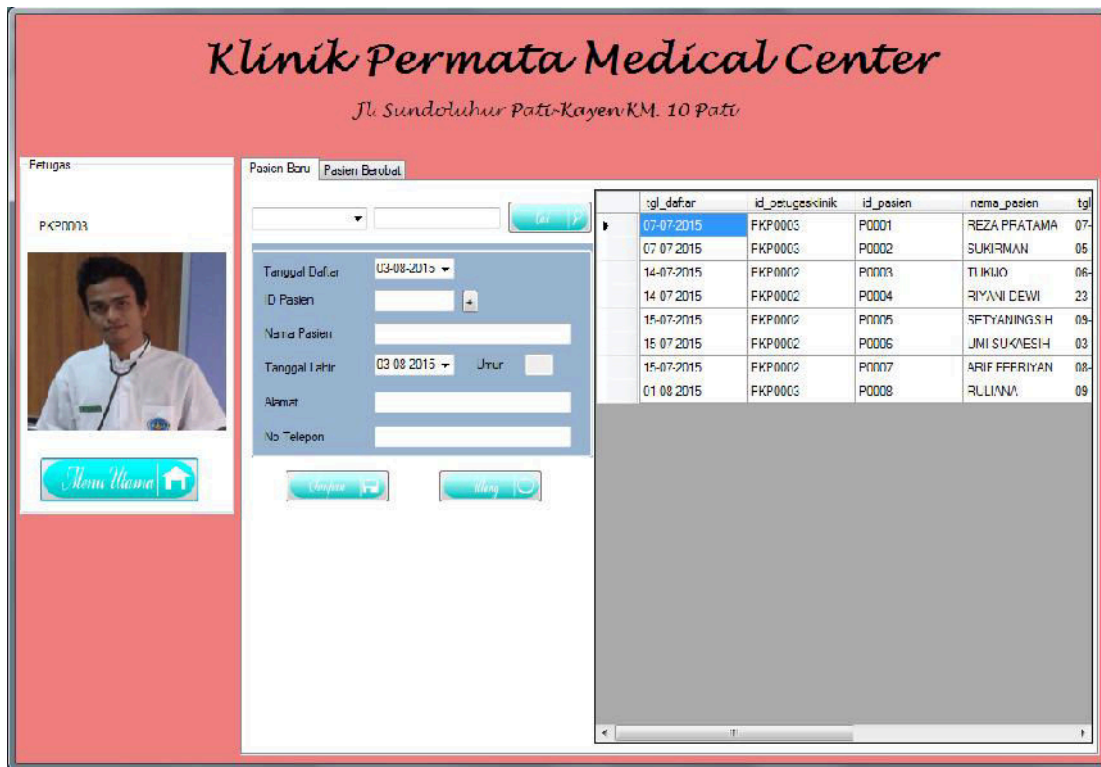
Klinik Permata Medical Center

Jl. Sundoluhur Pati-Kayen KM. 10 Pati

Petugas

FKP0003

Menu Utama

Pasien Baru | Pasien Berobat

Cari

Tanggal Daftar 03-08-2015

ID Pasien +

Nama Pasien

Tanggal Lahir 03 08 2015 Umur

Alamat

No Telepon

Simpan

Ulang

| | tgl_daftar | id_petugasklinik | id_pasien | nama_pasien | tgl |
|---|---|---|---|---|---|
| ▸ | 07-07-2015 | FKP0003 | P0001 | REZA PRATAMA | 07- |
| | 07-07-2015 | FKP0003 | P0002 | SUKIRMAN | 05 |
| | 14-07-2015 | FKP0002 | P0003 | TUKIJO | 06- |
| | 14-07-2015 | FKP0002 | P0004 | RIYANI DEWI | 23 |
| | 15-07-2015 | FKP0002 | P0005 | SETYANINGSIH | 09- |
| | 15-07-2015 | FKP0002 | P0006 | UMI SUKAESIH | 03 |
| | 15-07-2015 | FKP0002 | P0007 | ARIF FEBRIYAN | 08- |
| | 01-08-2015 | FKP0003 | P0008 | RULIANA | 09 |